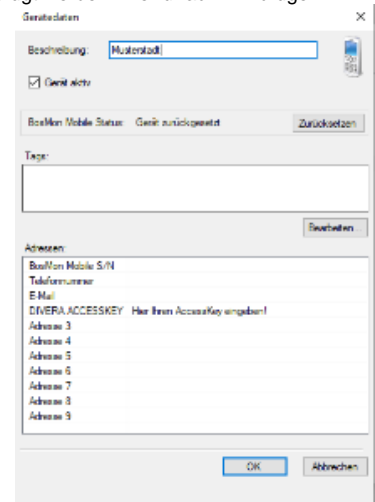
Gerätedaten
×

Beschreibung: Musterstadt

☑ Gerät aktiv

BosMon Mobile Status: Gerät zurückgesetzt
Zurücksetzen

Tags:

Bearbeiten

Adressen:

| | |
|---|---|
| BosMon Mobile S/N | |
| Telefonnummer | |
| E-Mail | |
| DIVERA ACCESSKEY | Hier Ihren AccessKey eingeben! |
| Adresse 3 | |
| Adresse 4 | |
| Adresse 5 | |
| Adresse 6 | |
| Adresse 7 | |
| Adresse 8 | |
| Adresse 9 | |

OK
Abbrechen